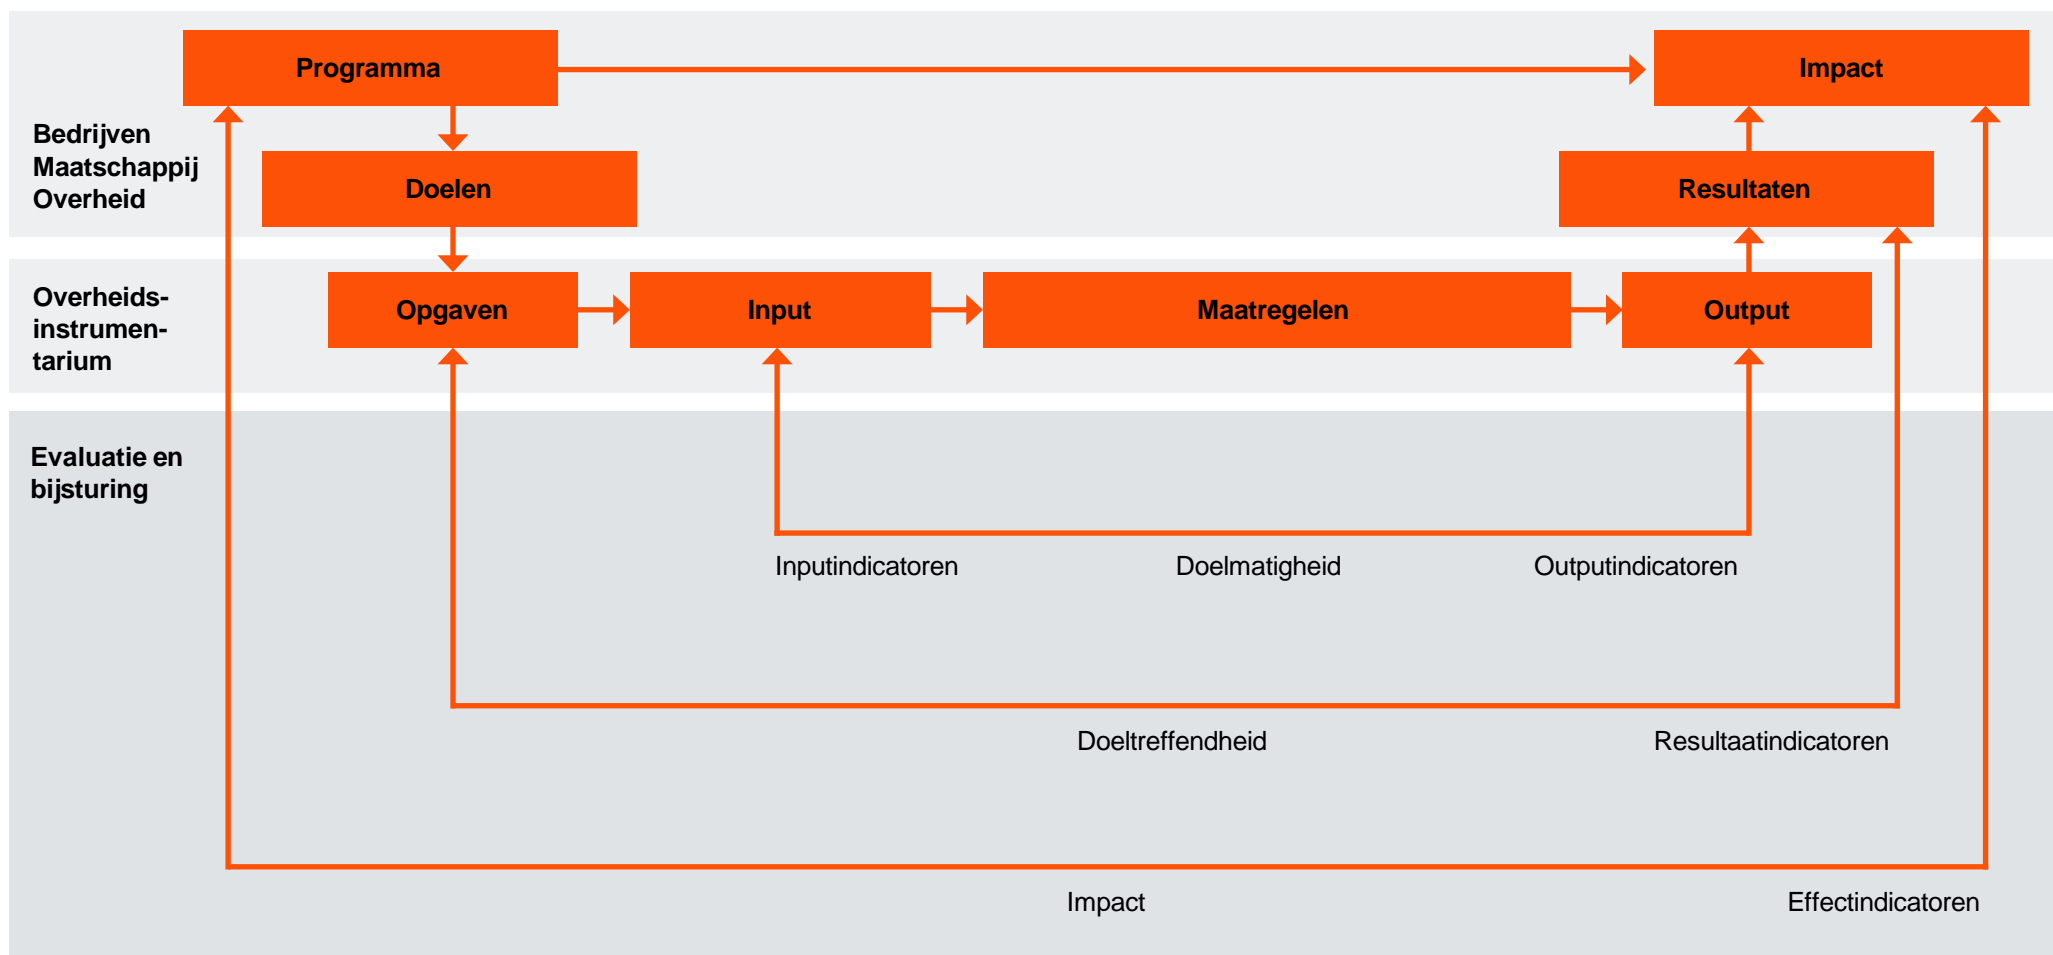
Programma

Impact

Bedrijven
Maatschappij
Overheid

Doelen

Resultaten

Overheids-instrumentarium

Opgaven

Input

Maatregelen

Output

Evaluatie en bijsturing

Inputindicatoren

Doelmatigheid

Outputindicatoren

Doeltreffendheid

Resultaatindicatoren

Impact

Effectindicatoren